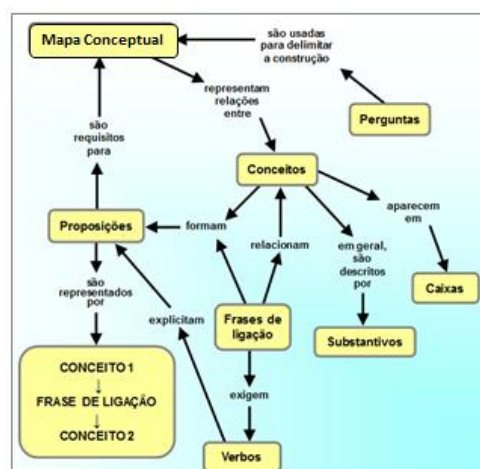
Mapa Conceptual

são usadas para delimitar a construção

Perguntas

representam relações entre

são requisitos para

Conceitos

aparecem em

Proposições

formam

relacionam

em geral, são descritos por

Caixas

são representados por

explicitam

Frases de ligação

Substantivos

CONCEITO 1
↓
FRASE DE LIGAÇÃO
↓
CONCEITO 2

exigem

Verbos